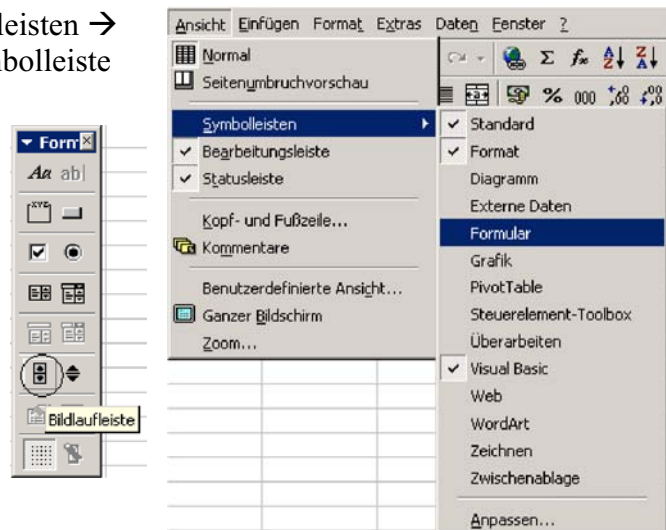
leisten →
bolleiste

Form

Aa ab|

Bildlaufleiste

Ansicht Einfügen Format Extras Daten Fenster ?

Normal
Seitenumbruchvorschau
Symbolleisten
✓ Bearbeitungsleiste
✓ Statusleiste
Kopf- und Fußzeile...
Kommentare
Benutzerdefinierte Ansicht...
Ganzer Bildschirm
Zoom...

✓ Standard
✓ Format
Diagramm
Externe Daten
Formular
Grafik
PivotTable
Steuerelement-Toolbox
Überarbeiten
✓ Visual Basic
Web
WordArt
Zeichnen
Zwischenablage
Anpassen...